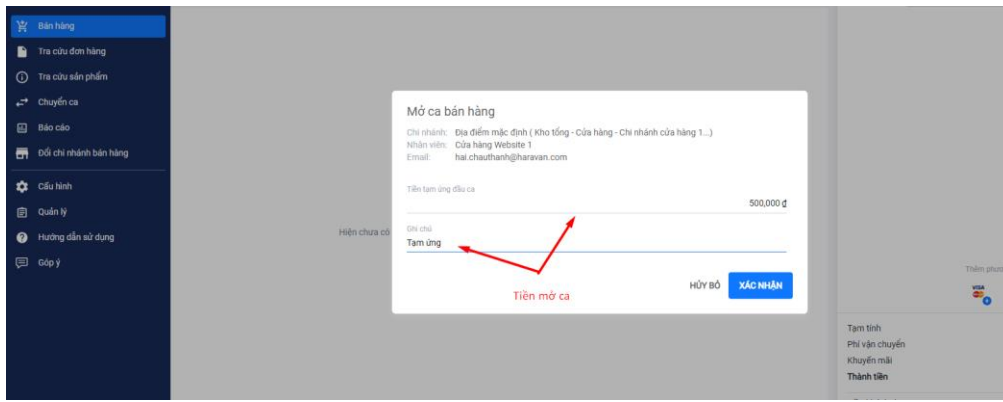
Bán hàng
Tra cứu đơn hàng
Tra cứu sản phẩm
Chuyển ca
Báo cáo
Đổi chi nhánh bán hàng
Cấu hình
Quản lý
Hướng dẫn sử dụng
Góp ý

Hiện chưa có

Mở ca bán hàng
Chi nhánh: Địa điểm mặc định ( Kho tổng - Cửa hàng - Chi nhánh cửa hàng 1...)
Nhân viên: Cửa hàng Website 1
Email: hai.chauthanh@haravan.com

Tiền tạm ứng đầu ca
500,000 ₫

Ghi chú
Tạm ứng

Tiền mở ca

HỦY BỎ
XÁC NHẬN

Thêm phươ
VISA

Tạm tính
Phí vận chuyển
Khuyến mãi
Thành tiền